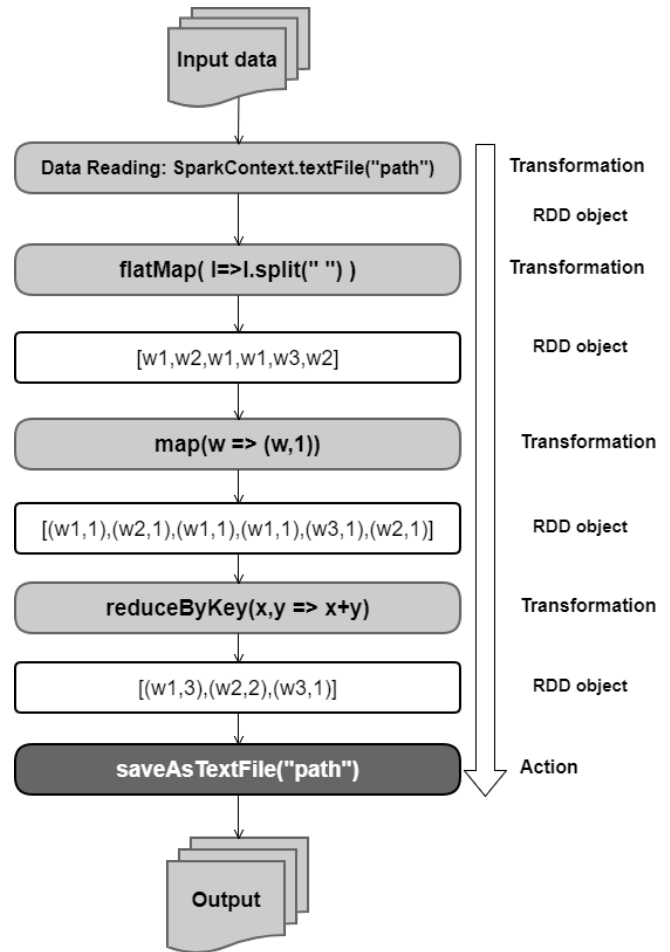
Input data

Data Reading: SparkContext.textFile("path")

Transformation

RDD object

flatMap( l=>l.split(" ") )

Transformation

[w1,w2,w1,w1,w3,w2]

RDD object

map(w => (w,1))

Transformation

[(w1,1),(w2,1),(w1,1),(w1,1),(w3,1),(w2,1)]

RDD object

reduceByKey(x,y => x+y)

Transformation

[(w1,3),(w2,2),(w3,1)]

RDD object

saveAsTextFile("path")

Action

Output